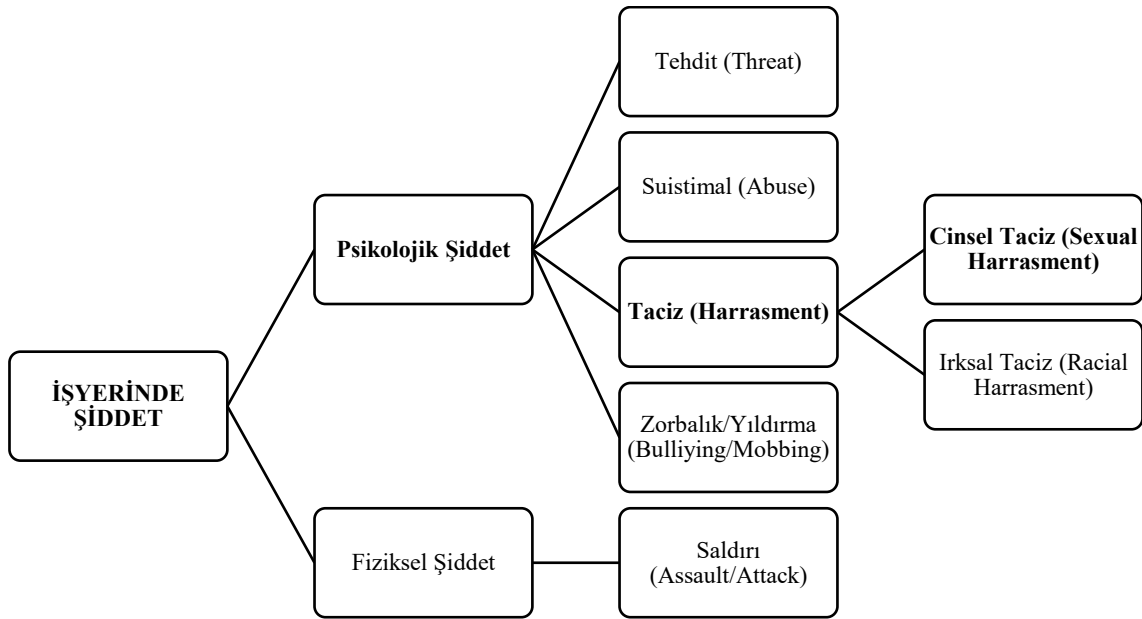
İŞYERİNDE ŞİDDET

Psikolojik Şiddet

Tehdit (Threat)

Suistimal (Abuse)

Taciz (Harrasment)

Cinsel Taciz (Sexual Harrasment)

Irksal Taciz (Racial Harrasment)

Zorbalık/Yıldırma (Bulliying/Mobbing)

Fiziksel Şiddet

Saldırı (Assault/Attack)